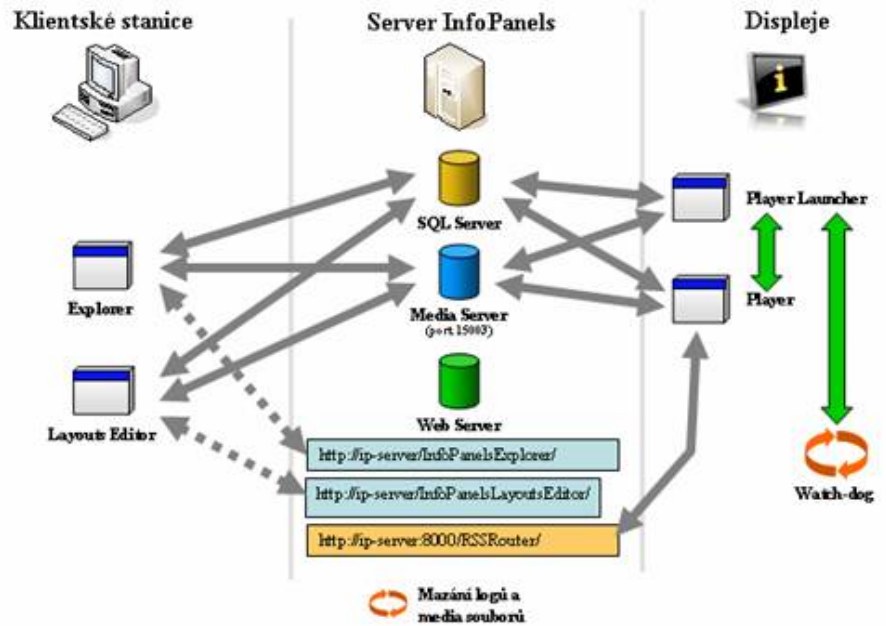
Klientské stanice

Server InfoPanels

Displeje

SQL Server

Player Launcher

Explorer

Media Server
(port 15003)

Player

Layouts Editor

Web Server

http://ip-server/InfoPanelsExplorer/

http://ip-server/InfoPanelsLayoutsEditor/

http://ip-server:8000/RSSRouter/

Watch-dog

Mazání logů a media souborů